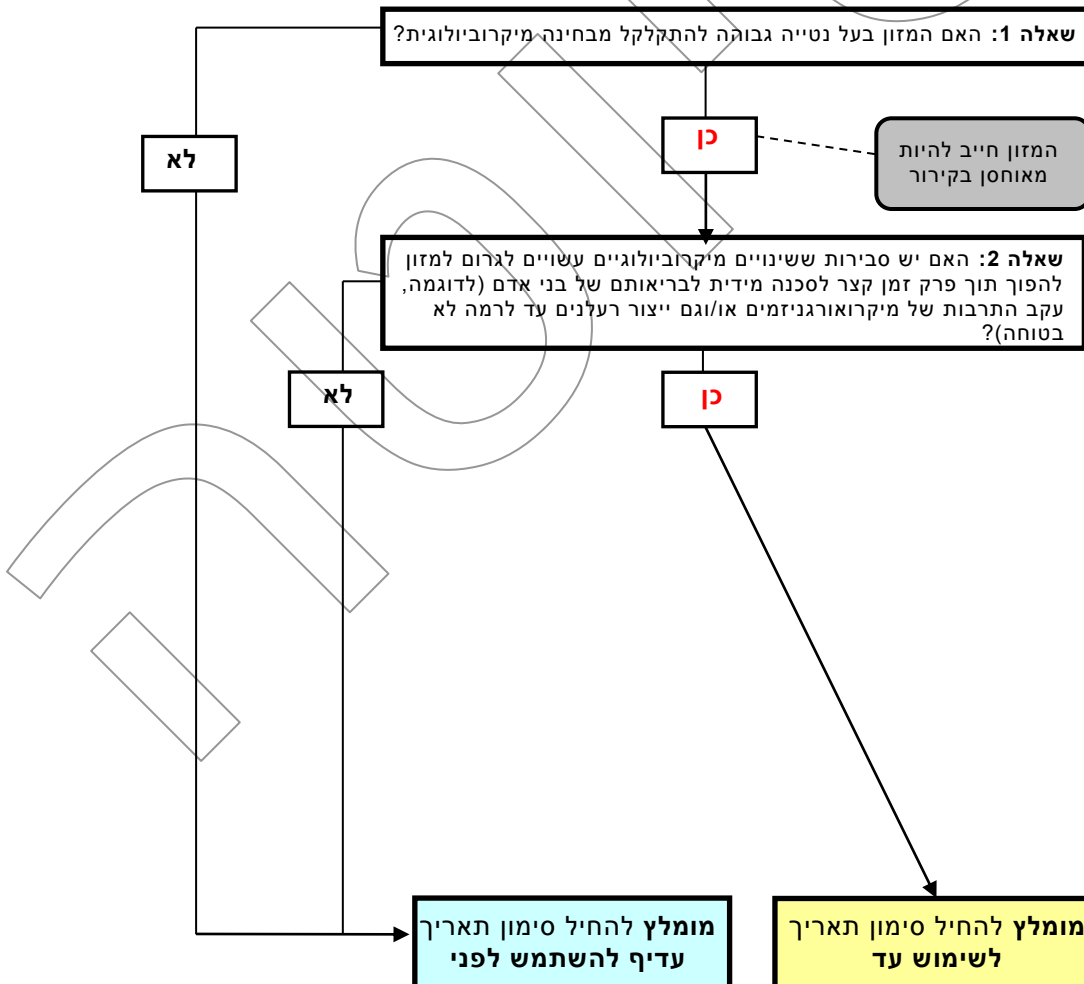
**שאלה 1:** האם המזון בעל נטייה גבוהה להתקלקל מבחינה מיקרוביולוגית?

לא

כן

המזון חייב להיות מאוחסן בקירור

**שאלה 2:** האם יש סבירות ששינויים מיקרוביולוגיים עשויים לגרום למזון להפוך תוך פרק זמן קצר לסכנה מידית לבריאותם של בני אדם (לדוגמה, עקב התרבות של מיקרואורגניזמים או/וגם ייצור רעלנים עד לרמה לא בטוחה)?

לא

כן

**מומלץ** להחיל סימון תאריך **עדיף להשתמש לפני**

**מומלץ** להחיל סימון תאריך **לשימוש עד**